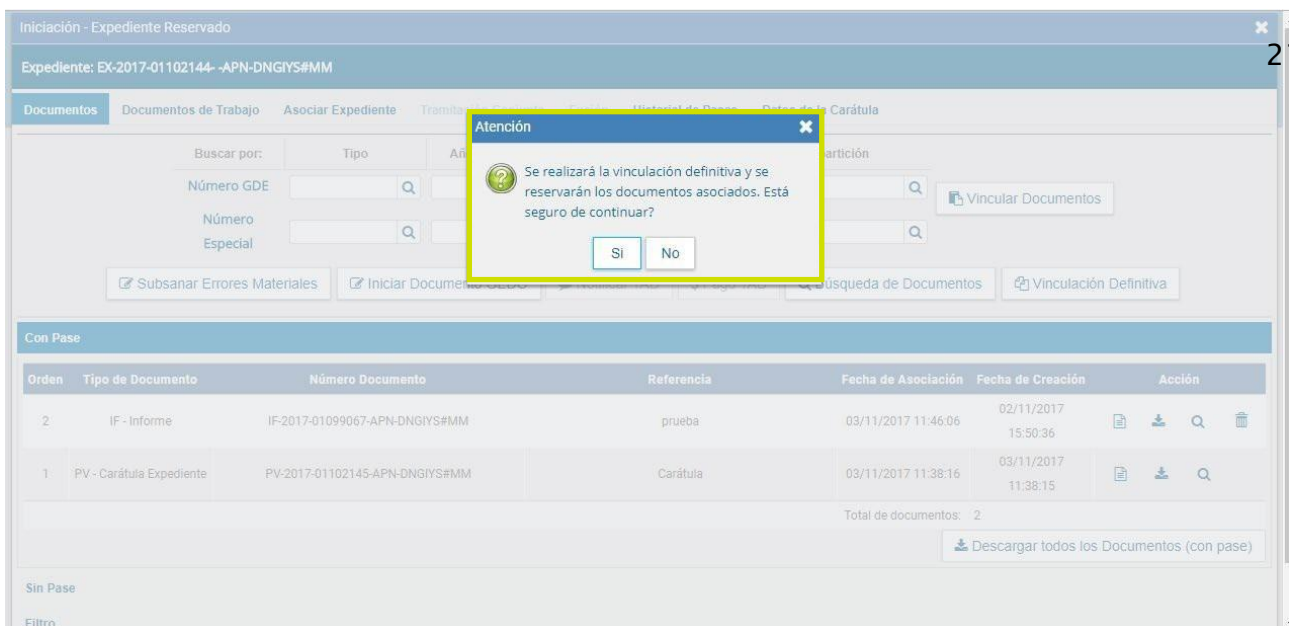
Iniciación - Expediente Reservado

2

Expediente: EX-2017-01102144- -APN-DNGIYS#MM

Documentos | Documentos de Trabajo | Asociar Expediente | Tramitación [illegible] | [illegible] | Historial de Pases | Datos de la Carátula

Buscar por: | Tipo | Añ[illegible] | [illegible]artición

Número GDE

Número Especial

Vincular Documentos

Atención

Se realizará la vinculación definitiva y se reservarán los documentos asociados. Está seguro de continuar?

Si | No

Subsanar Errores Materiales | Iniciar Documento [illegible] | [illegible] | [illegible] | Búsqueda de Documentos | Vinculación Definitiva

Con Pase

| Orden | Tipo de Documento | Número Documento | Referencia | Fecha de Asociación | Fecha de Creación | Acción |
|---|---|---|---|---|---|---|
| 2 | IF - Informe | IF-2017-01099067-APN-DNGIYS#MM | prueba | 03/11/2017 11:46:06 | 02/11/2017 15:50:36 | |
| 1 | PV - Carátula Expediente | PV-2017-01102145-APN-DNGIYS#MM | Carátula | 03/11/2017 11:38:16 | 03/11/2017 11:38:15 | |

Total de documentos: 2

Descargar todos los Documentos (con pase)

Sin Pase

Filtro